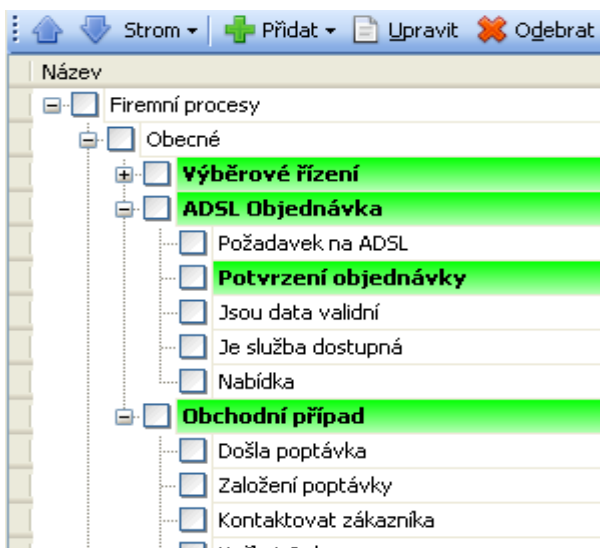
Strom ▾ Přidat ▾ Upravit Odebrat

Název

Firemní procesy
Obecné
Výběrové řízení
ADSL Objednávka
Požadavek na ADSL
Potvrzení objednávky
Jsou data validní
Je služba dostupná
Nabídka
Obchodní případ
Došla poptávka
Založení poptávky
Kontaktovat zákazníka
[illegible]